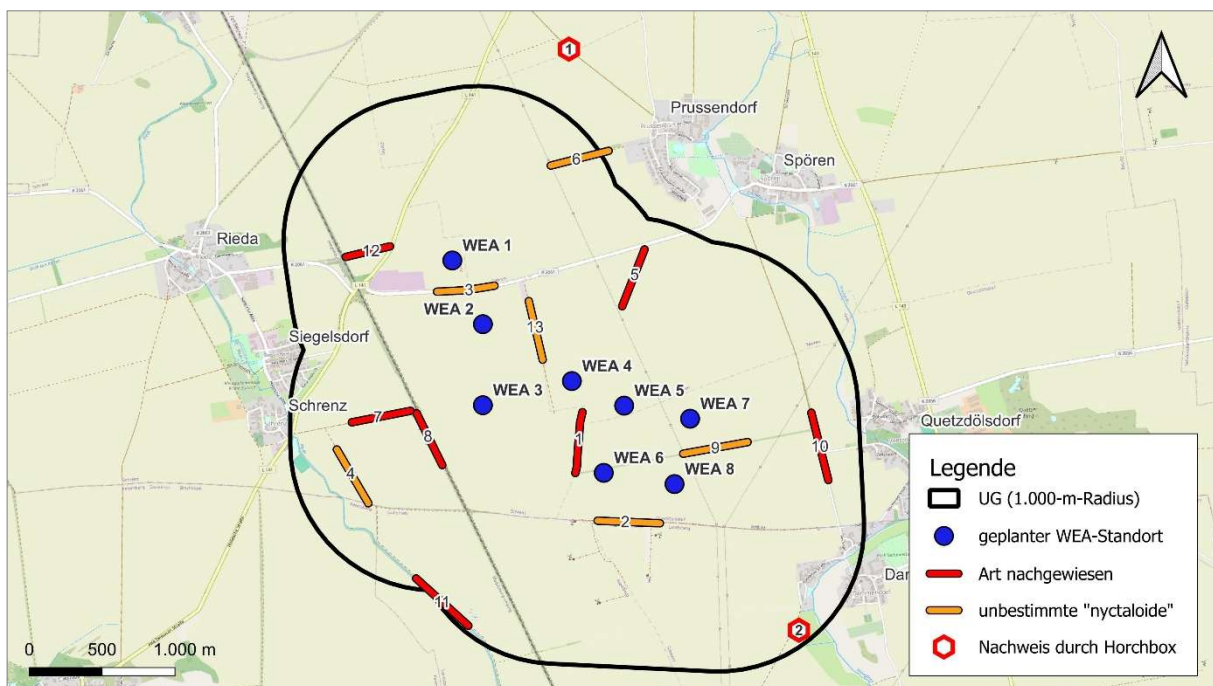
1
Prussendorf
Spören
6
Rieda
12
WEA 1
5
3
WEA 2
13
Siegelsdorf
WEA 4
WEA 3
WEA 5
WEA 7
Schrenz
7
8
1
9
10
Quetzdölsdorf
4
WEA 6
WEA 8
2
Dar
11
2
0
500
1.000 m
Legende
UG (1.000-m-Radius)
geplanter WEA-Standort
Art nachgewiesen
unbestimmte "nyctaloide"
Nachweis durch Horchbox